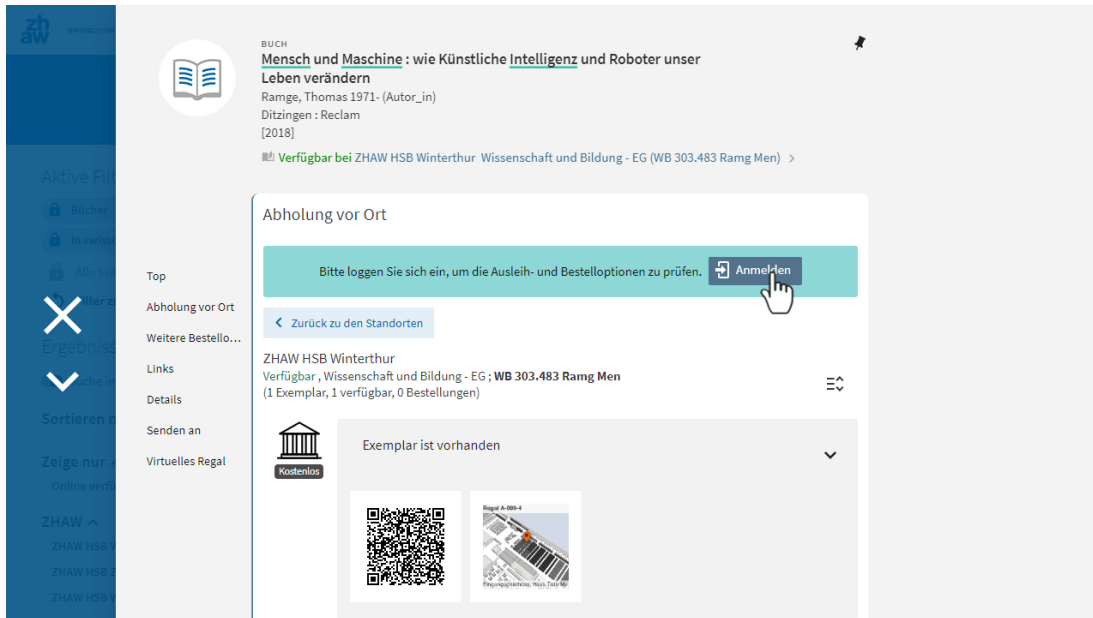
BUCH

Mensch und Maschine : wie Künstliche Intelligenz und Roboter unser Leben verändern

Ramge, Thomas 1971- (Autor_in)
Ditzingen : Reclam
[2018]

Verfügbar bei ZHAW HSB Winterthur Wissenschaft und Bildung - EG (WB 303.483 Ramg Men) >

Top
Abholung vor Ort
Weitere Bestello...
Links
Details
Senden an
Virtuelles Regal

Abholung vor Ort

Bitte loggen Sie sich ein, um die Ausleih- und Bestelloptionen zu prüfen. Anmelden

< Zurück zu den Standorten

ZHAW HSB Winterthur
Verfügbar , Wissenschaft und Bildung - EG ; **WB 303.483 Ramg Men**
(1 Exemplar, 1 verfügbar, 0 Bestellungen)

Kostenlos

Exemplar ist vorhanden

Regal A-009-4

Eingangsgeschoss, Haus Tata Mu

Aktive Filt
Bücher
In Swiss
Alle
Ergebniss
Sortieren n
Zeige nur
Online verfü
ZHAW
ZHAW HSB W
ZHAW HSB Z
ZHAW HSB W